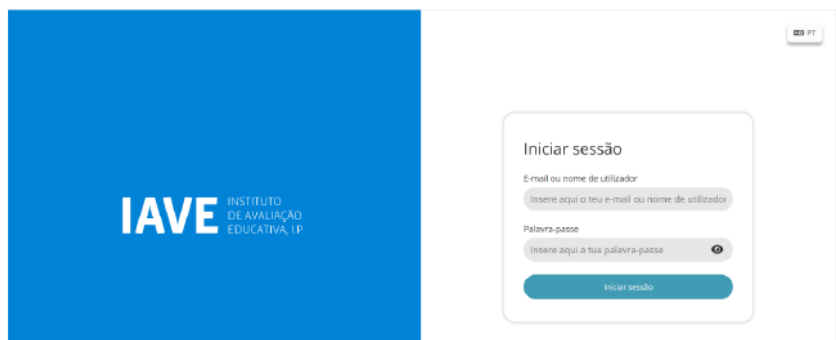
IAVE INSTITUTO DE AVALIAÇÃO EDUCATIVA, I.P.

PT

Iniciar sessão

E-mail ou nome de utilizador

Insere aqui o teu e-mail ou nome de utilizador

Palavra-passe

Insere aqui a tua palavra-passe

Iniciar sessão